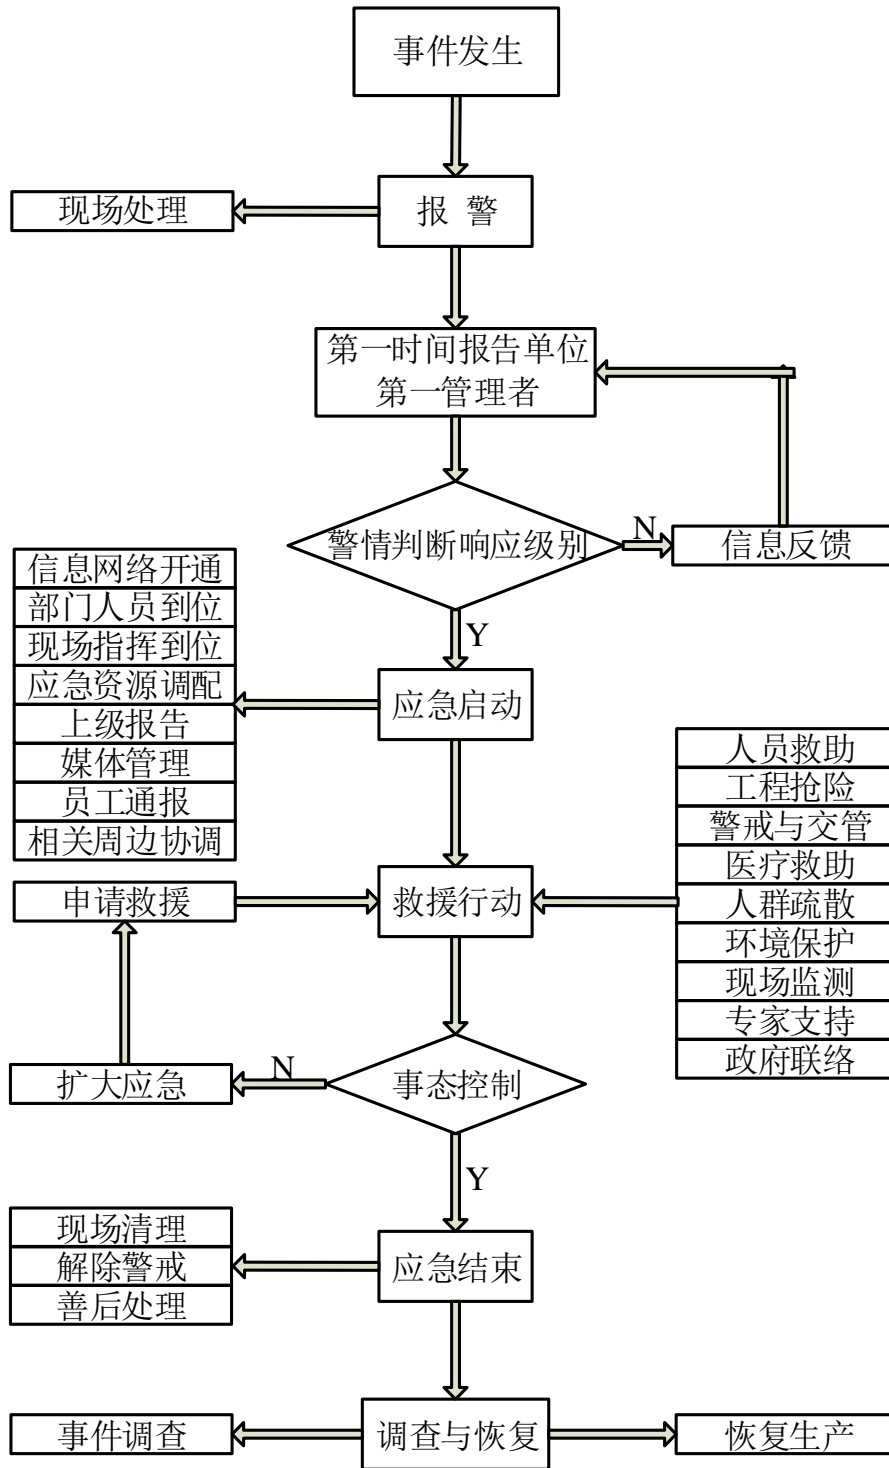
事件发生

现场处理

报 警

第一时间报告单位第一管理者

警情判断响应级别

N

信息反馈

Y

信息网络开通
部门人员到位
现场指挥到位
应急资源调配
上级报告
媒体管理
员工通报
相关周边协调

应急启动

人员救助
工程抢险
警戒与交管
医疗救助
人群疏散
环境保护
现场监测
专家支持
政府联络

申请救援

救援行动

扩大应急

N

事态控制

Y

现场清理
解除警戒
善后处理

应急结束

事件调查

调查与恢复

恢复生产